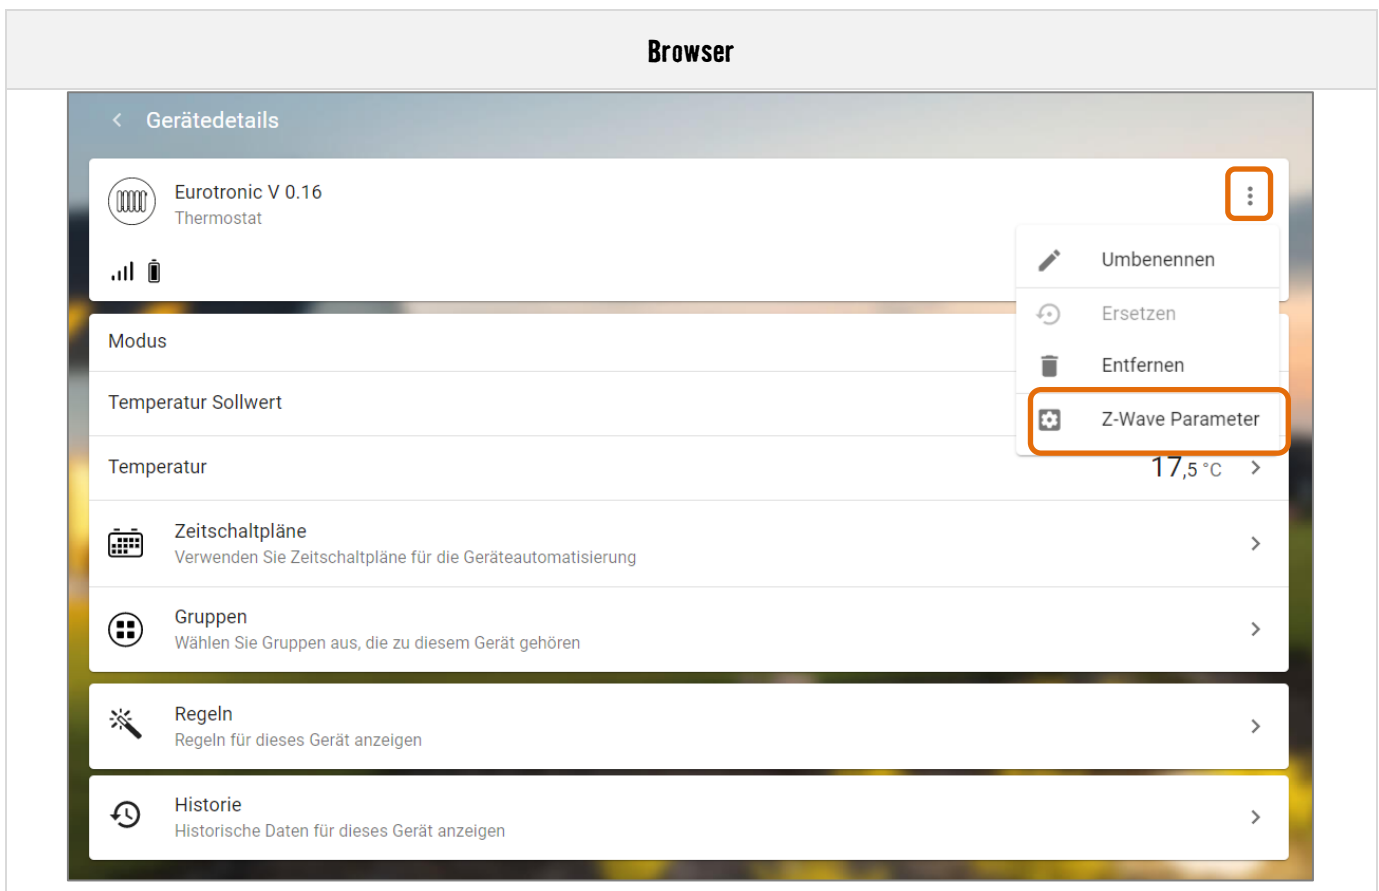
Browser

Gerätedetails

Eurotronic V 0.16
Thermostat

Umbenennen
Ersetzen
Entfernen
Z-Wave Parameter

Modus

Temperatur Sollwert

Temperatur
17,5 °C

Zeitschaltpläne
Verwenden Sie Zeitschaltpläne für die Geräteautomatisierung

Gruppen
Wählen Sie Gruppen aus, die zu diesem Gerät gehören

Regeln
Regeln für dieses Gerät anzeigen

Historie
Historische Daten für dieses Gerät anzeigen